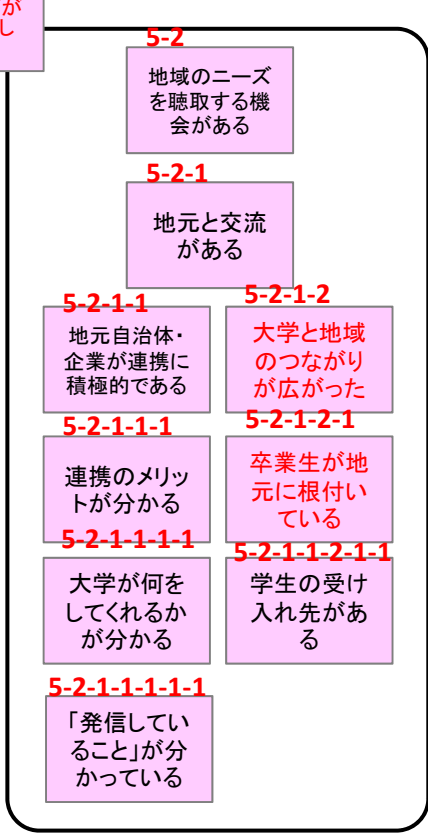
がし

5-2
地域のニーズを聴取する機会がある

5-2-1
地元と交流がある

5-2-1-1
地元自治体・企業が連携に積極的である

5-2-1-2
大学と地域のつながりが広がった

5-2-1-1-1
連携のメリットが分かる

5-2-1-2-1
卒業生が地元に根付いている

5-2-1-1-1-1
大学が何をしてくれるかが分かる

5-2-1-1-2-1-1
学生の受け入れ先がある

5-2-1-1-1-1-1
「発信していること」が分かっている